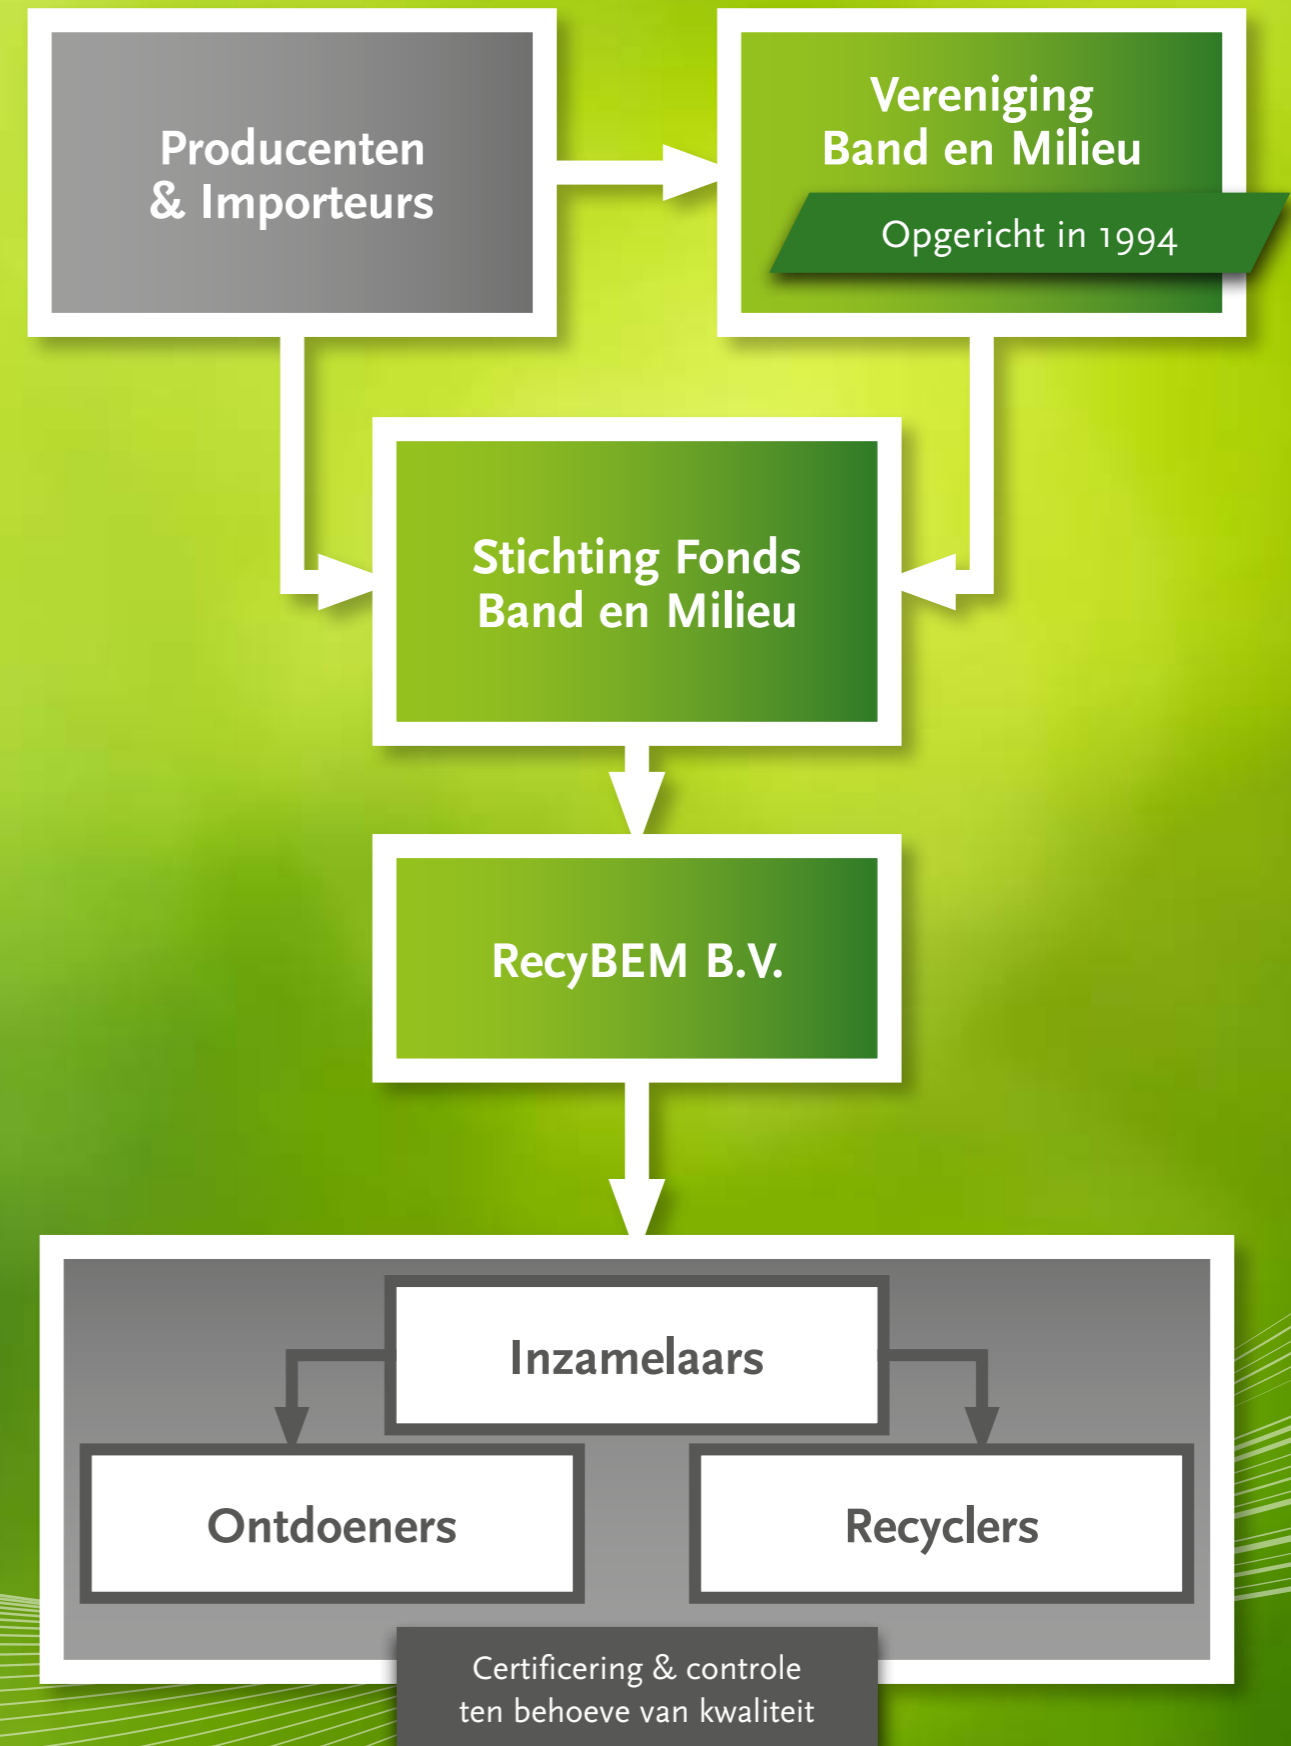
Producenten & Importeurs

Vereniging Band en Milieu

Opgericht in 1994

Stichting Fonds Band en Milieu

RecyBEM B.V.

Inzamelaars

Ontdoeners

Recyclers

Certificering & controle ten behoeve van kwaliteit